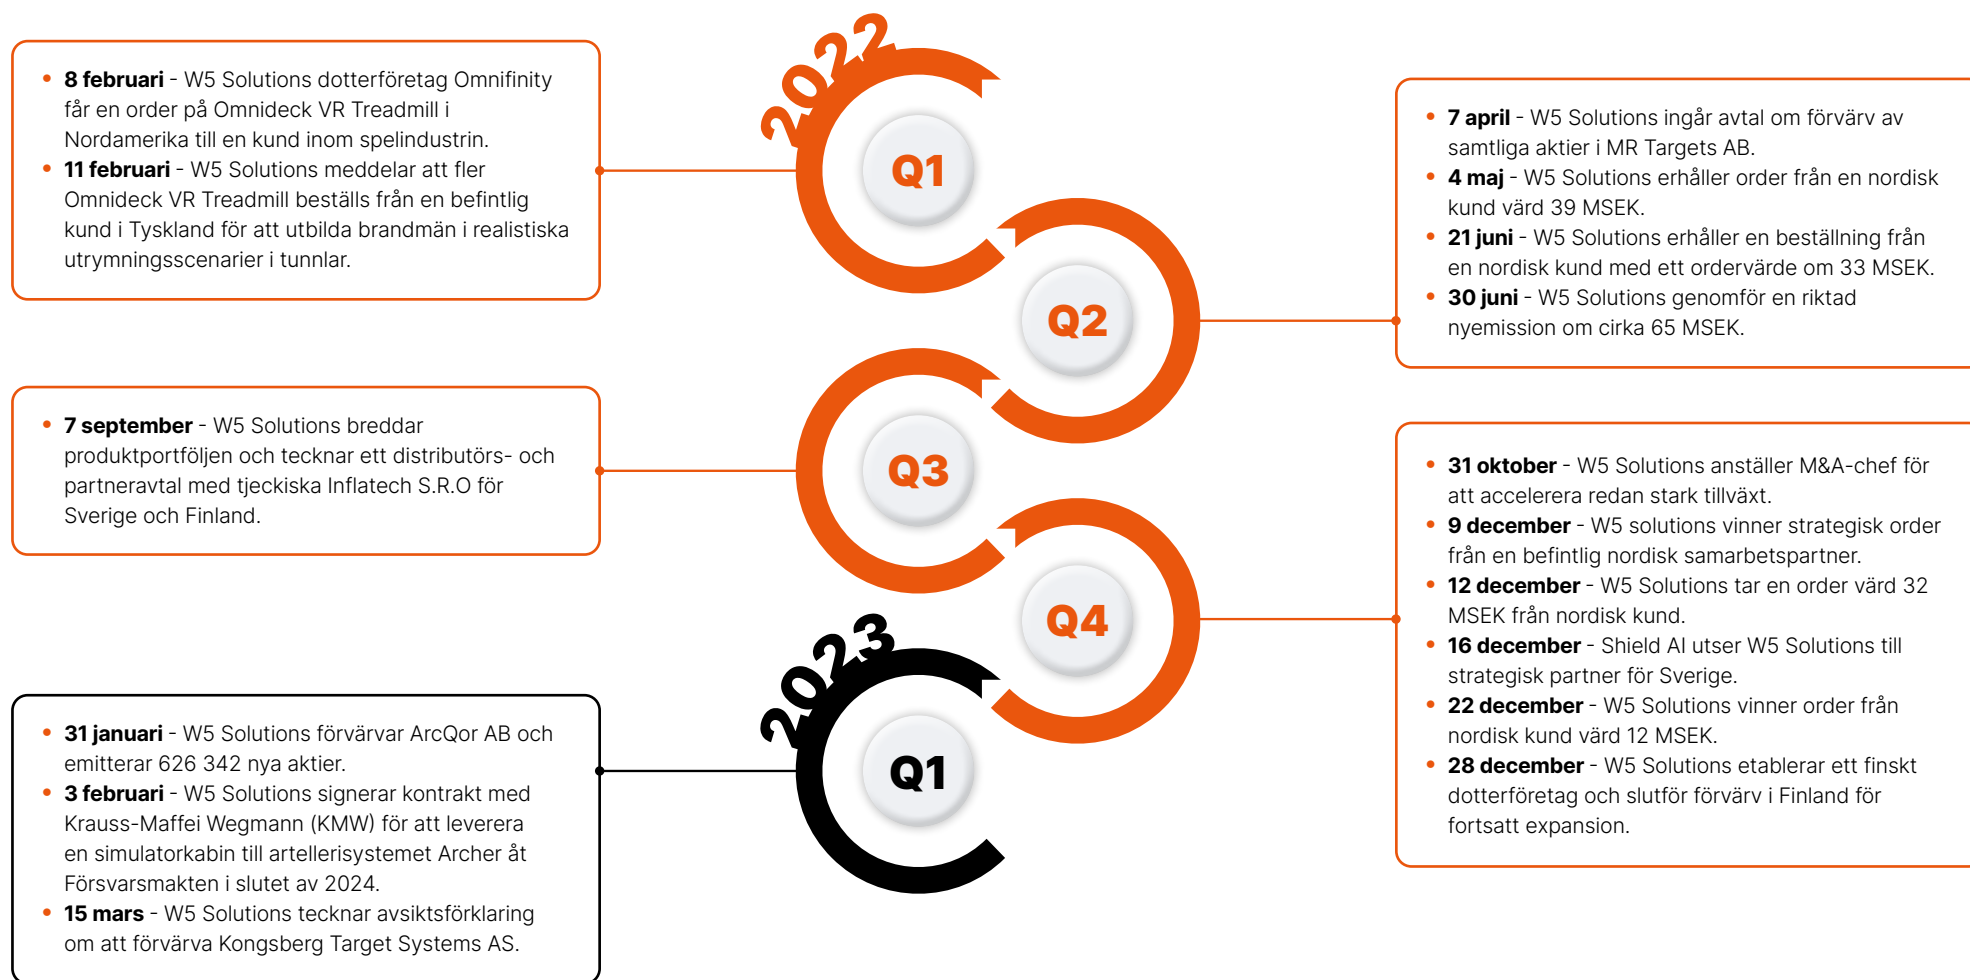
- **8 februari** - W5 Solutions dotterföretag Omnifinity får en order på Omnideck VR Treadmill i Nordamerika till en kund inom spelindustrin.
- **11 februari** - W5 Solutions meddelar att fler Omnideck VR Treadmill beställs från en befintlig kund i Tyskland för att utbilda brandmän i realistiska utrymningsscenarier i tunnlar.

2022

Q1

Q2

Q3

Q4

2023

Q1

- **7 april** - W5 Solutions ingår avtal om förvärv av samtliga aktier i MR Targets AB.
- **4 maj** - W5 Solutions erhåller order från en nordisk kund värd 39 MSEK.
- **21 juni** - W5 Solutions erhåller en beställning från en nordisk kund med ett ordervärde om 33 MSEK.
- **30 juni** - W5 Solutions genomför en riktad nyemission om cirka 65 MSEK.

- **7 september** - W5 Solutions breddar produktportföljen och tecknar ett distributörs- och partneravtal med tjeckiska Inflatech S.R.O för Sverige och Finland.

- **31 oktober** - W5 Solutions anställer M&A-chef för att accelerera redan stark tillväxt.
- **9 december** - W5 solutions vinner strategisk order från en befintlig nordisk samarbetspartner.
- **12 december** - W5 Solutions tar en order värd 32 MSEK från nordisk kund.
- **16 december** - Shield AI utser W5 Solutions till strategisk partner för Sverige.
- **22 december** - W5 Solutions vinner order från nordisk kund värd 12 MSEK.
- **28 december** - W5 Solutions etablerar ett finskt dotterföretag och slutför förvärv i Finland för fortsatt expansion.

- **31 januari** - W5 Solutions förvärvar ArcQor AB och emitterar 626 342 nya aktier.
- **3 februari** - W5 Solutions signerar kontrakt med Krauss-Maffei Wegmann (KMW) för att leverera en simulatorkabin till artellerisystemet Archer åt Försvarsmakten i slutet av 2024.
- **15 mars** - W5 Solutions tecknar avsiktsförklaring om att förvärva Kongsberg Target Systems AS.